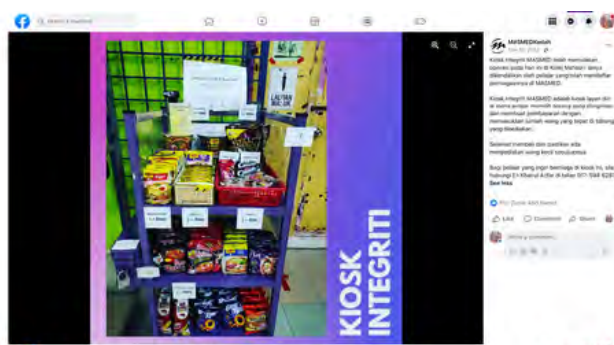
Search Facebook

LALUAN MASUK

KIOSK INTEGRITI

MASMEDKedah

Kiosk Integriti MASMED telah memulakan operasi pada hari ini di Kolej Matsan yang dikendalikan oleh pelajar yang telah mendaftar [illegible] di MASMED.

Kiosk Integriti MASMED adalah kiosk tanpa diri di mana pelajar memilih barang yang diinginkan dan membuat pembayaran dengan memasukkan jumlah wang yang tepat di tabung yang disediakan.

Selamat membeli dan pastikan anda mempraktikan yang kecil sesuatunya.

Bagi pelajar yang ingin berniaga di kiosk ini, sila hubungi En Khairul Azhar di talian 017-594 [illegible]

See More

Like Comment Share

Write a comment...